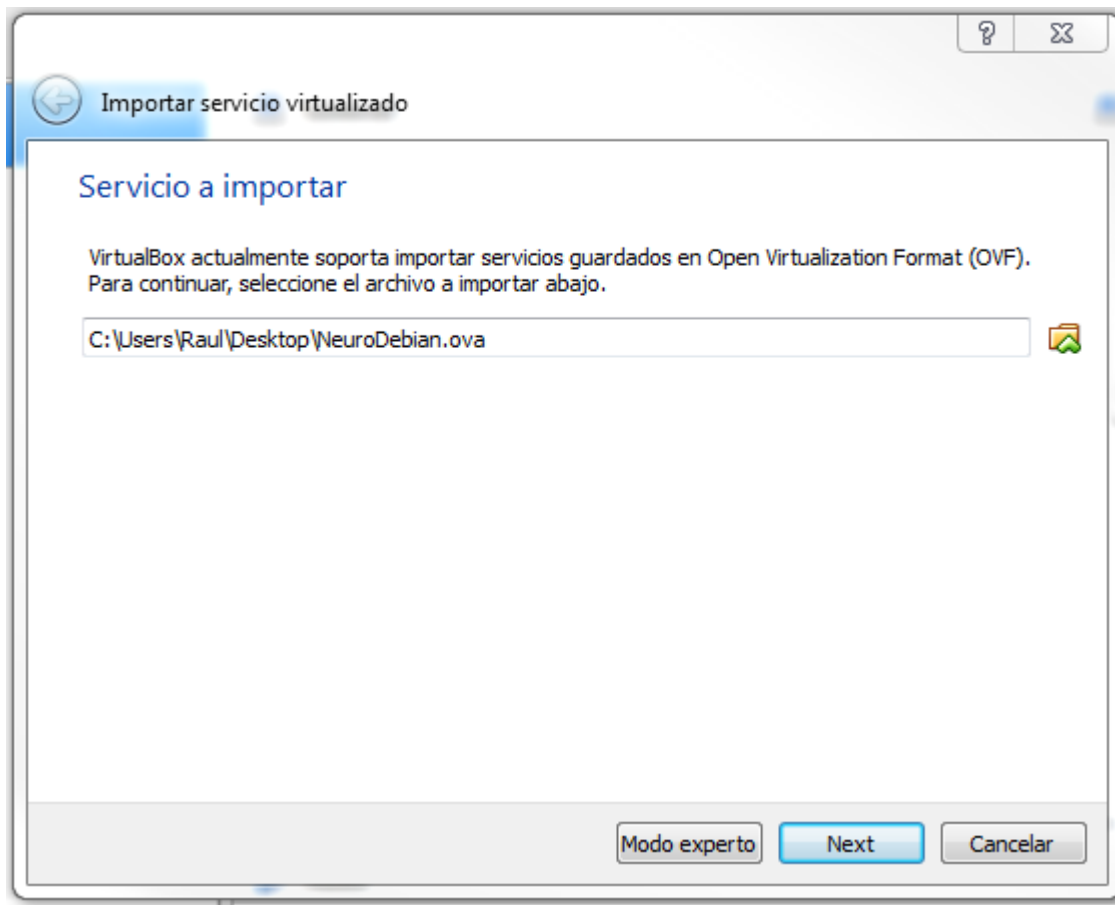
?

Importar servicio virtualizado

Servicio a importar

VirtualBox actualmente soporta importar servicios guardados en Open Virtualization Format (OVF). Para continuar, seleccione el archivo a importar abajo.

C:\Users\Raul\Desktop\NeuroDebian.ova

Modo experto

Next

Cancelar